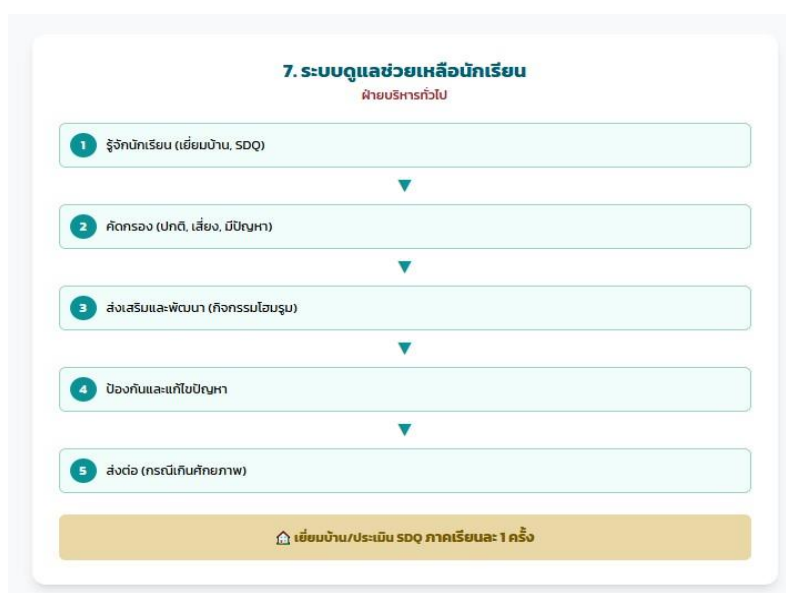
7. ระบบดูแลช่วยเหลือนักเรียน

ฝ่ายบริหารทั่วไป

1 รู้จักนักเรียน (เยี่ยมบ้าน, SDQ)

2 คัดกรอง (ปกติ, เสี่ยง, มีปัญหา)

3 ส่งเสริมและพัฒนา (กิจกรรมโฮมรูม)

4 ป้องกันและแก้ไขปัญหา

5 ส่งต่อ (กรณีเกินศักยภาพ)

🏠 เยี่ยมบ้าน/ประเมิน SDQ ภาคเรียนละ 1 ครั้ง